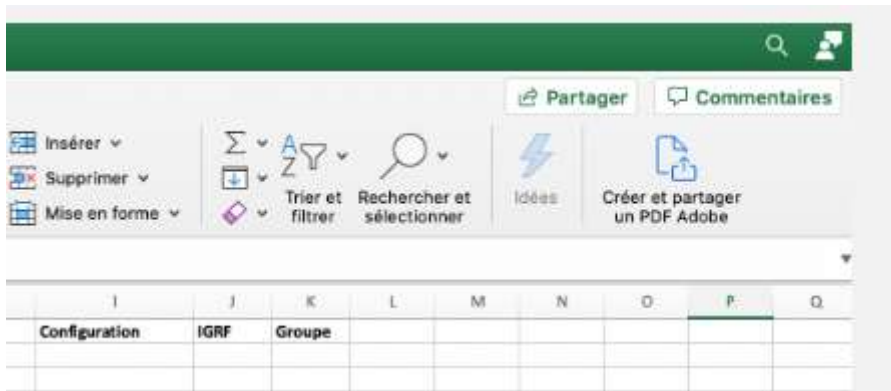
Partager
Commentaires
Insérer
Supprimer
Mise en forme
Trier et filtrer
Rechercher et sélectionner
Idées
Créer et partager un PDF Adobe

| I | J | K | L | M | N | O | P | Q |
|---|---|---|---|---|---|---|---|---|
| Configuration | IGRF | Groupe | | | | | | |
| | | | | | | | | |
| | | | | | | | | |